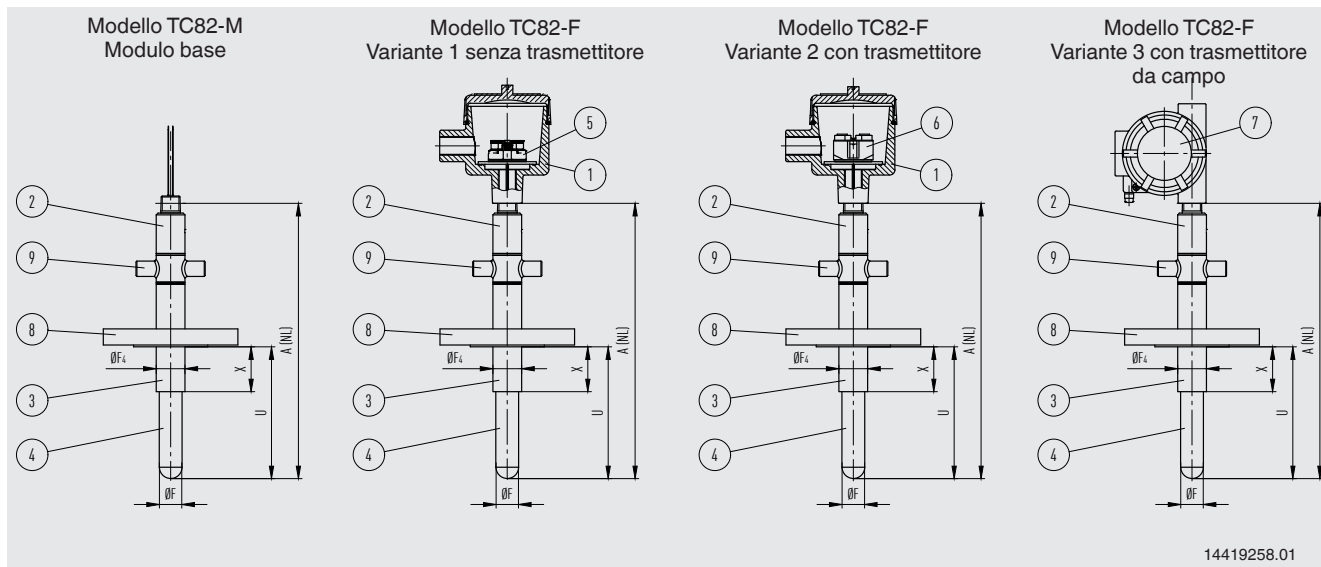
Modello TC82-M
Modulo base

2
9
8
ØF₄
3
4
ØF
X
U
A (NL)

Modello TC82-F
Variante 1 senza trasmettitore

5
1
2
9
8
ØF₄
3
4
ØF
X
U
A (NL)

Modello TC82-F
Variante 2 con trasmettitore

6
1
2
9
8
ØF₄
3
4
ØF
X
U
A (NL)

Modello TC82-F
Variante 3 con trasmettitore da campo

7
2
9
8
ØF₄
3
4
ØF
X
U
A (NL)

14419258.01